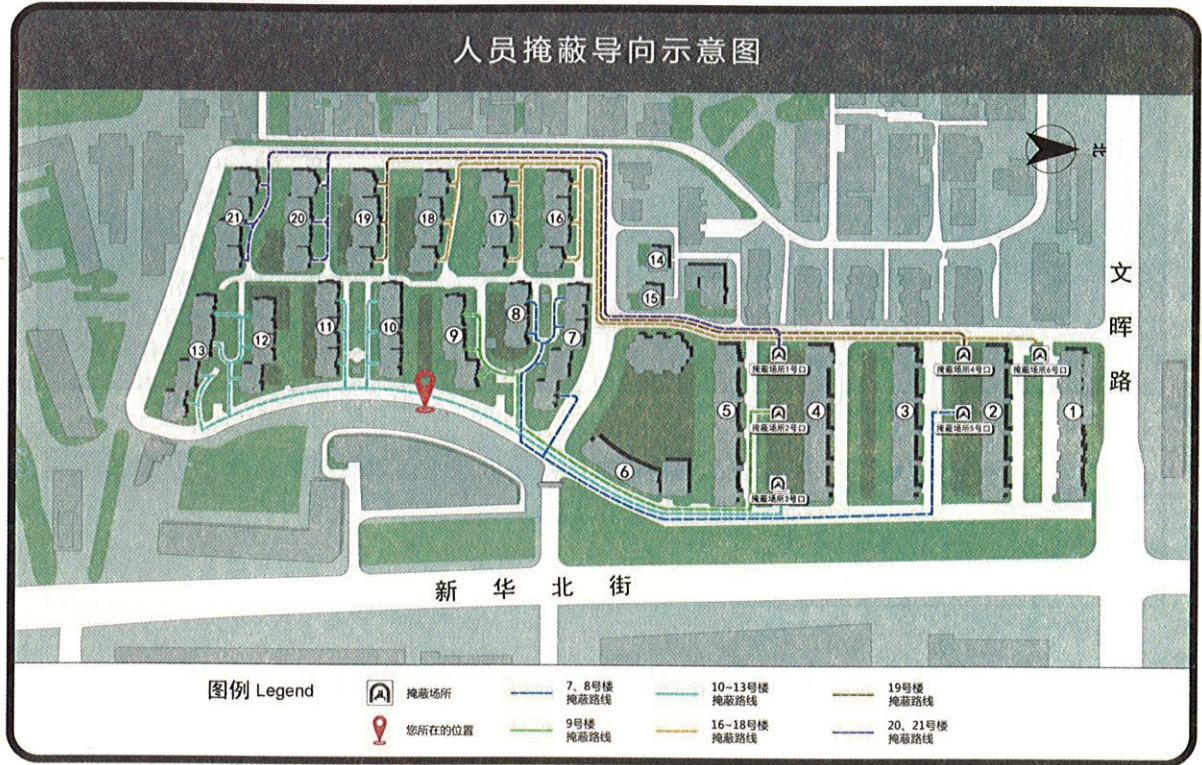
人员掩蔽导向示意图

北

文晖路

21 20 19 18 17 16

14

15

13 12 11 10 9 8 7

掩蔽场所1号口

掩蔽场所4号口

掩蔽场所6号口

掩蔽场所2号口

掩蔽场所5号口

掩蔽场所3号口

5 4 3 2 1

6

新 华 北 街

图例 Legend

掩蔽场所

您所在的位置

7、8号楼掩蔽路线

9号楼掩蔽路线

10~13号楼掩蔽路线

16~18号楼掩蔽路线

19号楼掩蔽路线

20、21号楼掩蔽路线